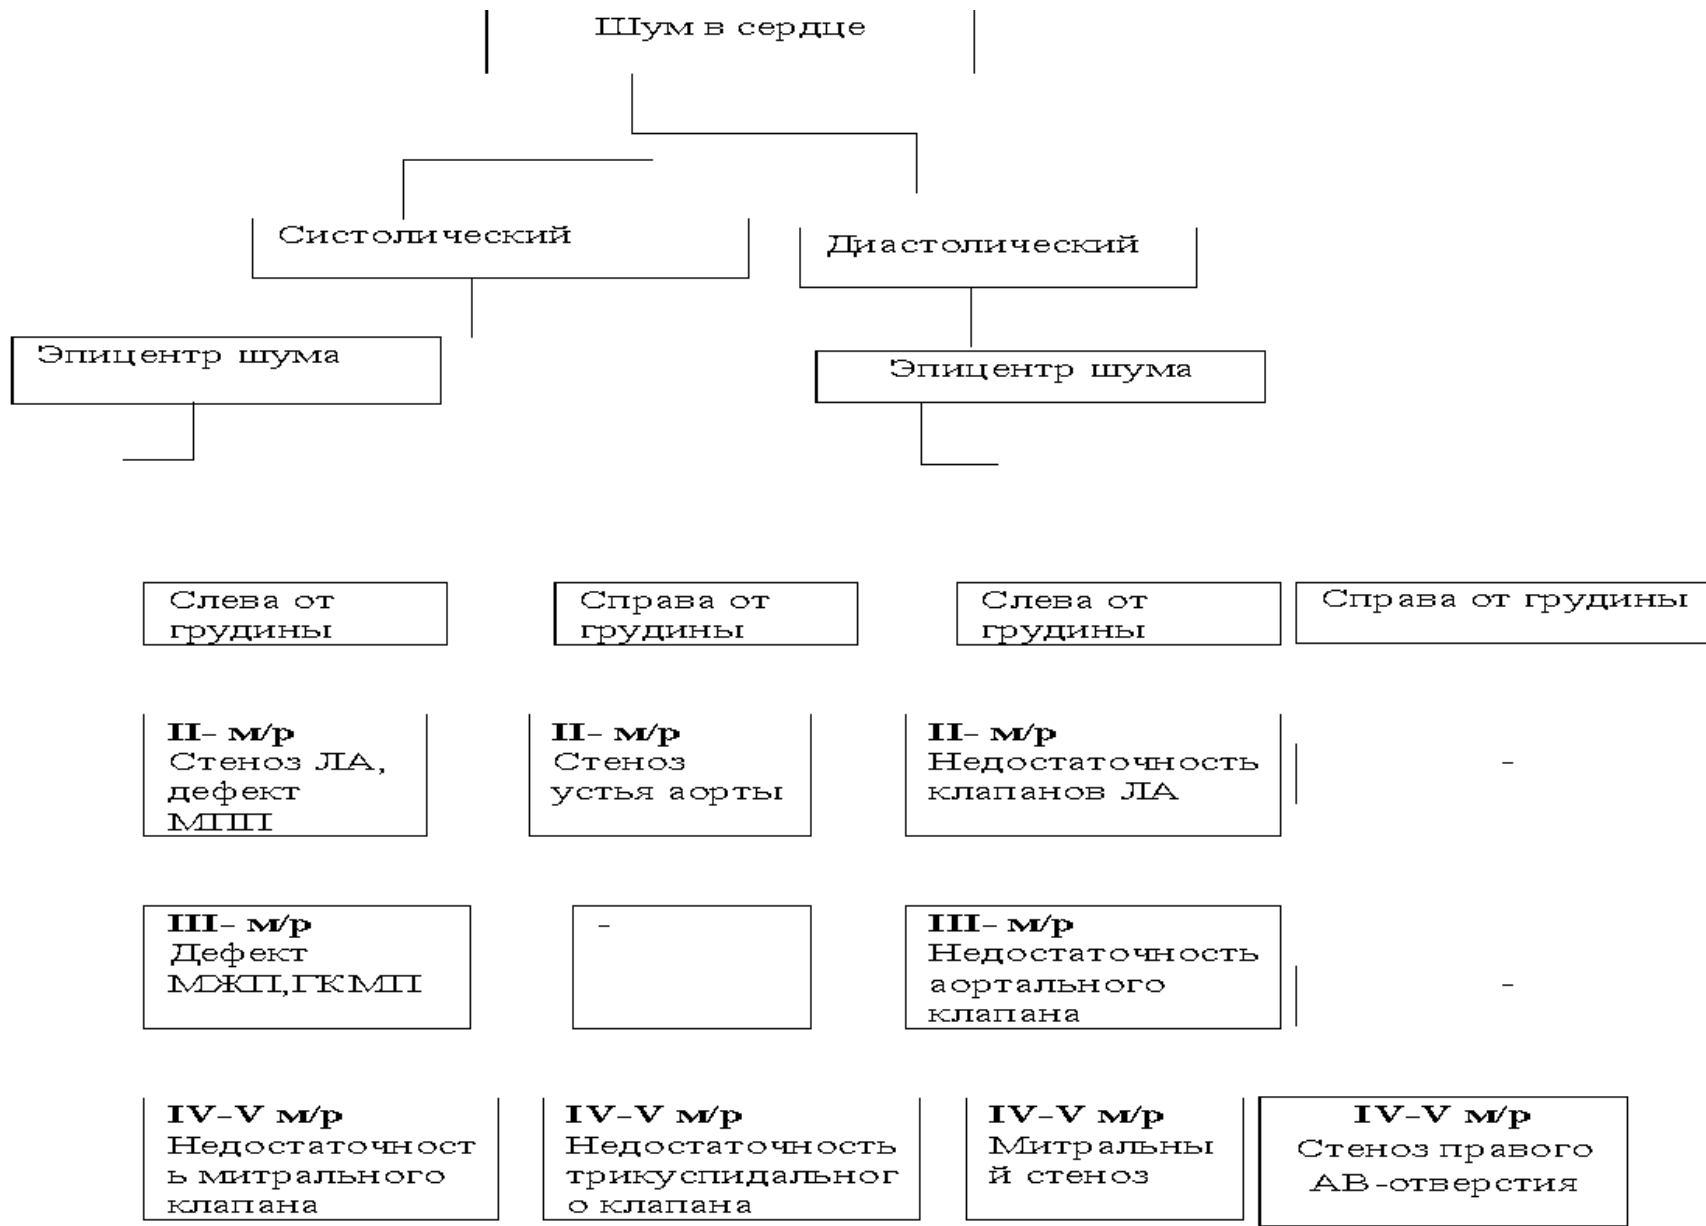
Шум в сердце

Систолический

Диастолический

Эпицентр шума

Эпицентр шума

Слева от грудины

Справа от грудины

Слева от грудины

Справа от грудины

**II- м/р** Стеноз ЛА, дефект МПП

**II- м/р** Стеноз устья аорты

**II- м/р** Недостаточность клапанов ЛА

-

**III- м/р** Дефект МЖП,ГКМП

-

**III- м/р** Недостаточность аортального клапана

-

**IV-V м/р** Недостаточность митрального клапана

**IV-V м/р** Недостаточность трикуспидального клапана

**IV-V м/р** Митральный стеноз

**IV-V м/р** Стеноз правого АВ-отверстия